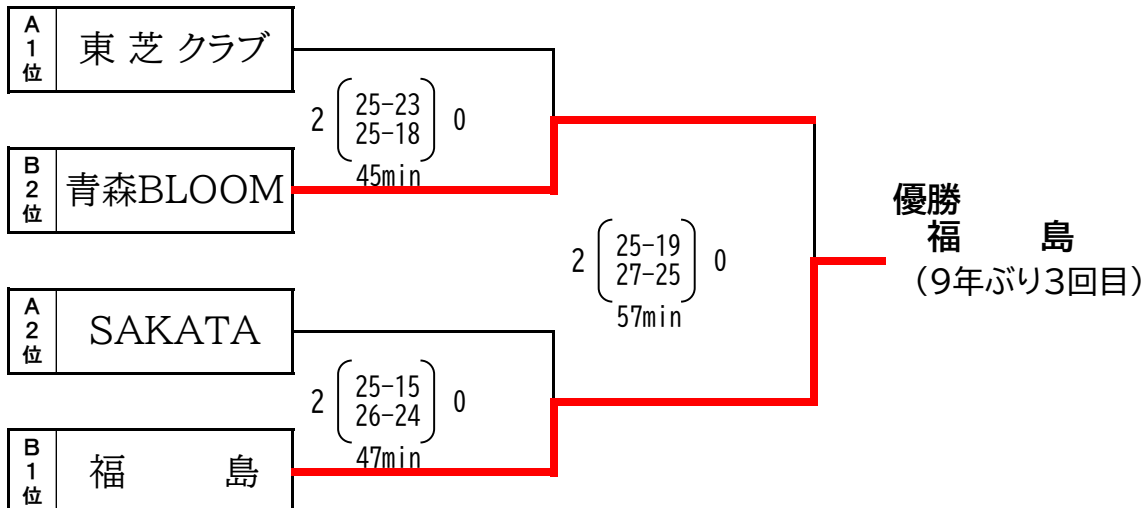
A
1
位

東 芝 クラブ

2 $\left(\begin{matrix} 25-23 \\ 25-18 \end{matrix}\right)$ 0
45min

B
2
位

青森BLOOM

2 $\left(\begin{matrix} 25-19 \\ 27-25 \end{matrix}\right)$ 0
57min

優勝
福　　島
（9年ぶり3回目）

A
2
位

SAKATA

2 $\left(\begin{matrix} 25-15 \\ 26-24 \end{matrix}\right)$ 0
47min

B
1
位

福　　島